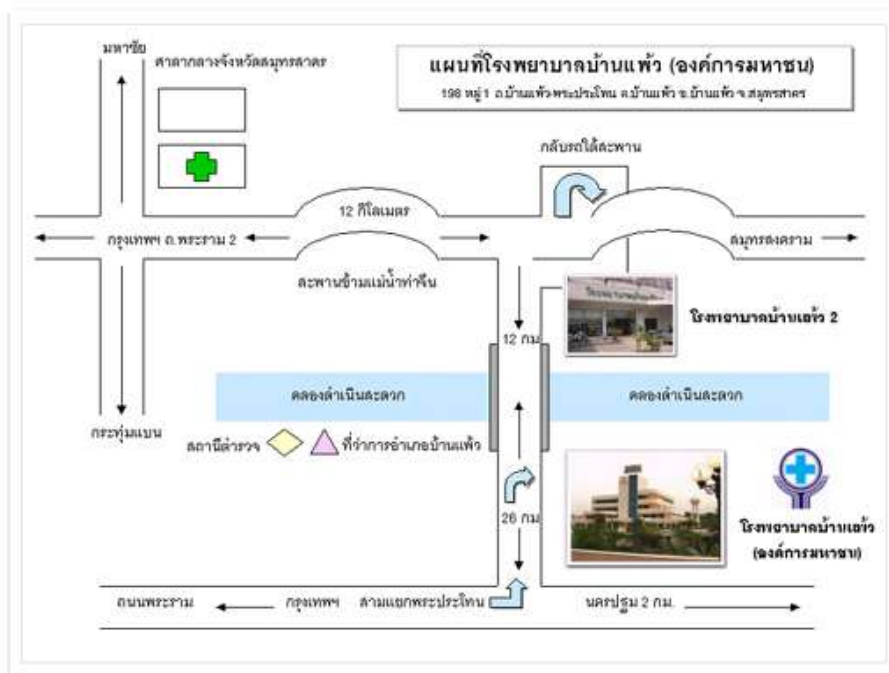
แผนที่โรงพยาบาลบ้านแพ้ว (องค์การมหาชน)
198 หมู่ 1 ถ.บ้านแพ้ว-พระประโทน ต.บ้านแพ้ว อ.บ้านแพ้ว จ.สมุทรสาคร

มหาชัย
ศาลากลางจังหวัดสมุทรสาคร
กลับรถใต้สะพาน
12 กิโลเมตร
กรุงเทพฯ ถ.พระราม 2
สมุทรสงคราม
สะพานข้ามแม่น้ำท่าจีน
12 กม.
โรงพยาบาลบ้านแพ้ว 2
คลองดำเนินสะดวก
คลองดำเนินสะดวก
กระทุ่มแบน
สถานีตำรวจ
ที่ว่าการอำเภอบ้านแพ้ว
26 กม.
โรงพยาบาลบ้านแพ้ว (องค์การมหาชน)
ถนนพระราม
กรุงเทพฯ
สามแยกพระประโทน
นครปฐม 2 กม.